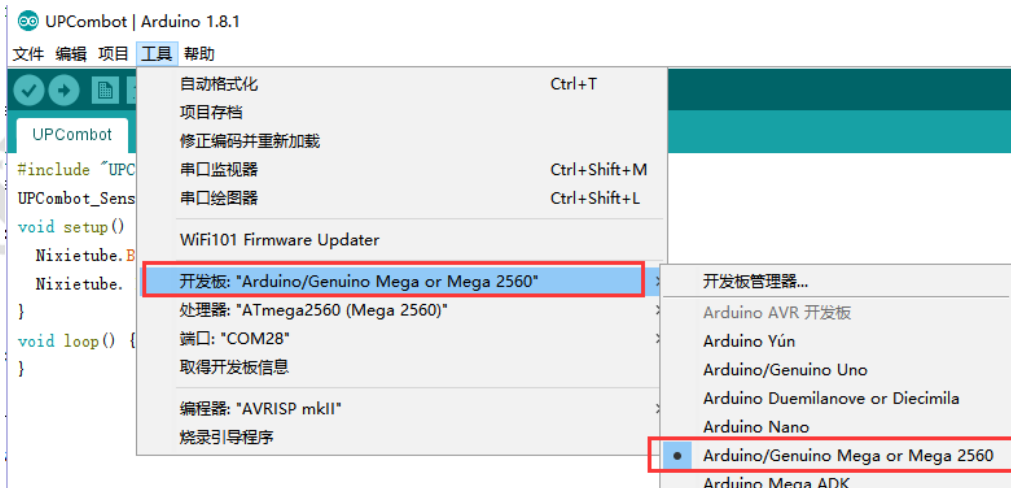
UPCombot | Arduino 1.8.1

文件 编辑 项目 工具 帮助

UPCombot

#include "UPC
UPCombot_Sens
void setup()
  Nixietube.B
  Nixietube.
}
void loop() {
}

自动格式化 Ctrl+T
项目存档
修正编码并重新加载
串口监视器 Ctrl+Shift+M
串口绘图器 Ctrl+Shift+L
WiFi101 Firmware Updater
开发板: "Arduino/Genuino Mega or Mega 2560"
处理器: "ATmega2560 (Mega 2560)"
端口: "COM28"
取得开发板信息
编程器: "AVRISP mkII"
烧录引导程序

开发板管理器...
Arduino AVR 开发板
Arduino Yún
Arduino/Genuino Uno
Arduino Duemilanove or Diecimila
Arduino Nano
Arduino/Genuino Mega or Mega 2560
Arduino Mega ADK